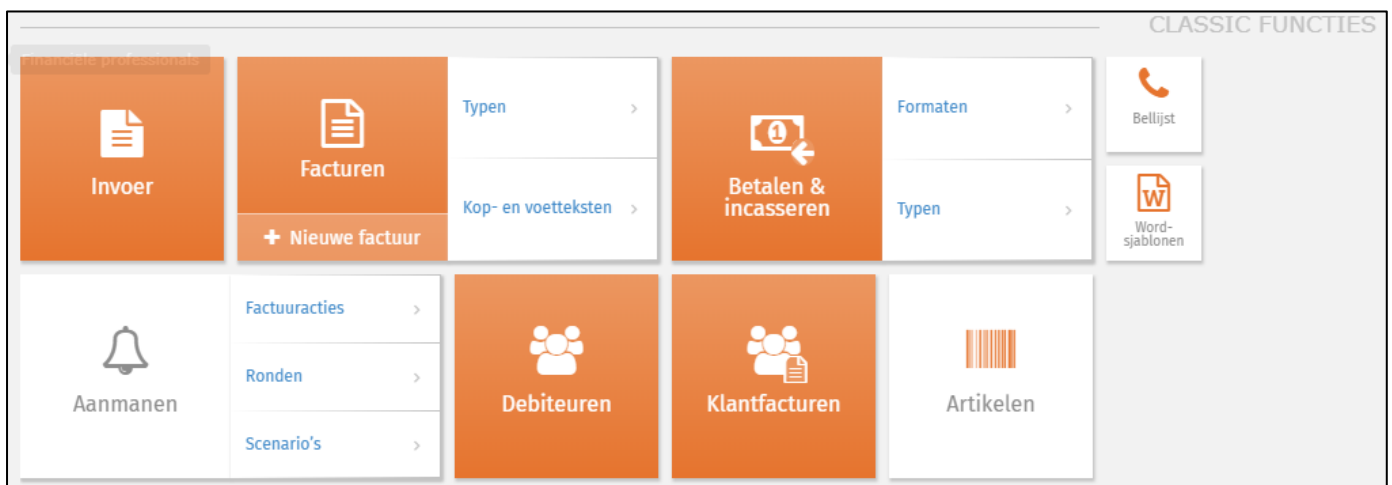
CLASSIC FUNCTIES

Financiële professionals

Invoer

Facturen

+ Nieuwe factuur

Typen

Kop- en voetteksten

Betalen & incasseren

Formaten

Typen

Bellijst

Word-sjablonen

Aanmanen

Factuuracties

Ronden

Scenario's

Debiteuren

Klantfacturen

Artikelen